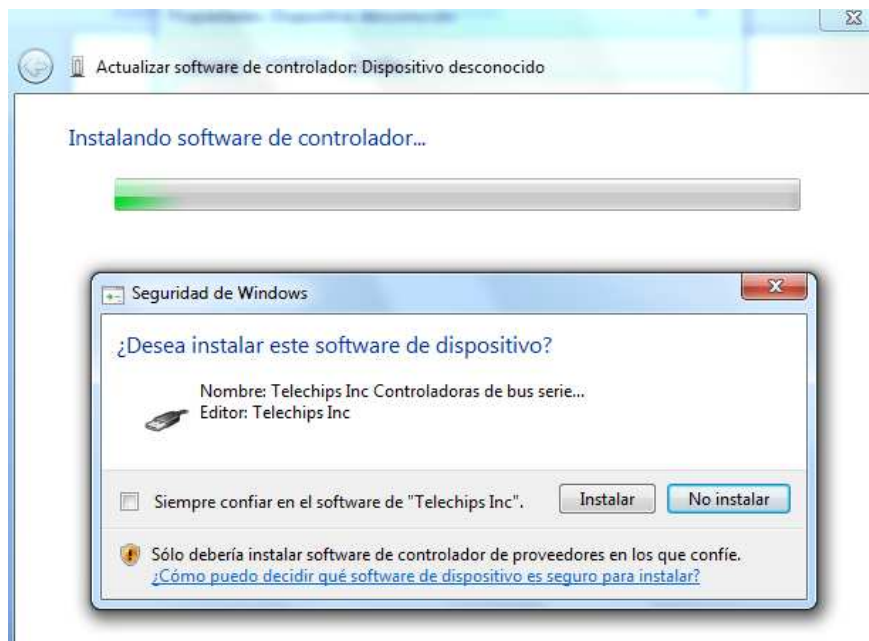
Actualizar software de controlador: Dispositivo desconocido

Instalando software de controlador...

Seguridad de Windows

¿Desea instalar este software de dispositivo?

Nombre: Telechips Inc Controladoras de bus serie...
Editor: Telechips Inc

Siempre confiar en el software de "Telechips Inc".

Instalar

No instalar

Sólo debería instalar software de controlador de proveedores en los que confíe.
¿Cómo puedo decidir qué software de dispositivo es seguro para instalar?